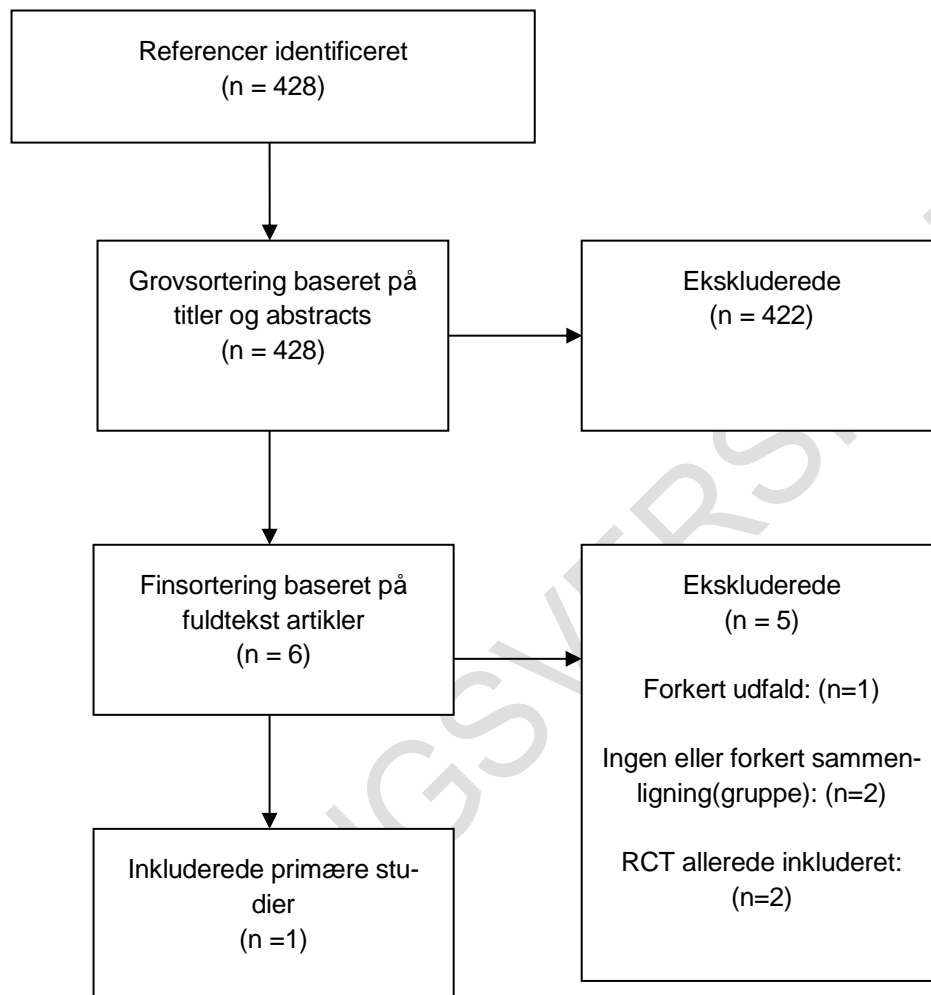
Referencer identificeret
(n = 428)

Grovsortering baseret på titler og abstracts
(n = 428)

Ekskluderede
(n = 422)

Finsortering baseret på fuldtekst artikler
(n = 6)

Ekskluderede
(n = 5)

Forkert udfald: (n=1)

Ingen eller forkert sammenligning(gruppe): (n=2)

RCT allerede inkluderet: (n=2)

Inkluderede primære studier
(n =1)

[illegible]GSVERS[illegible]